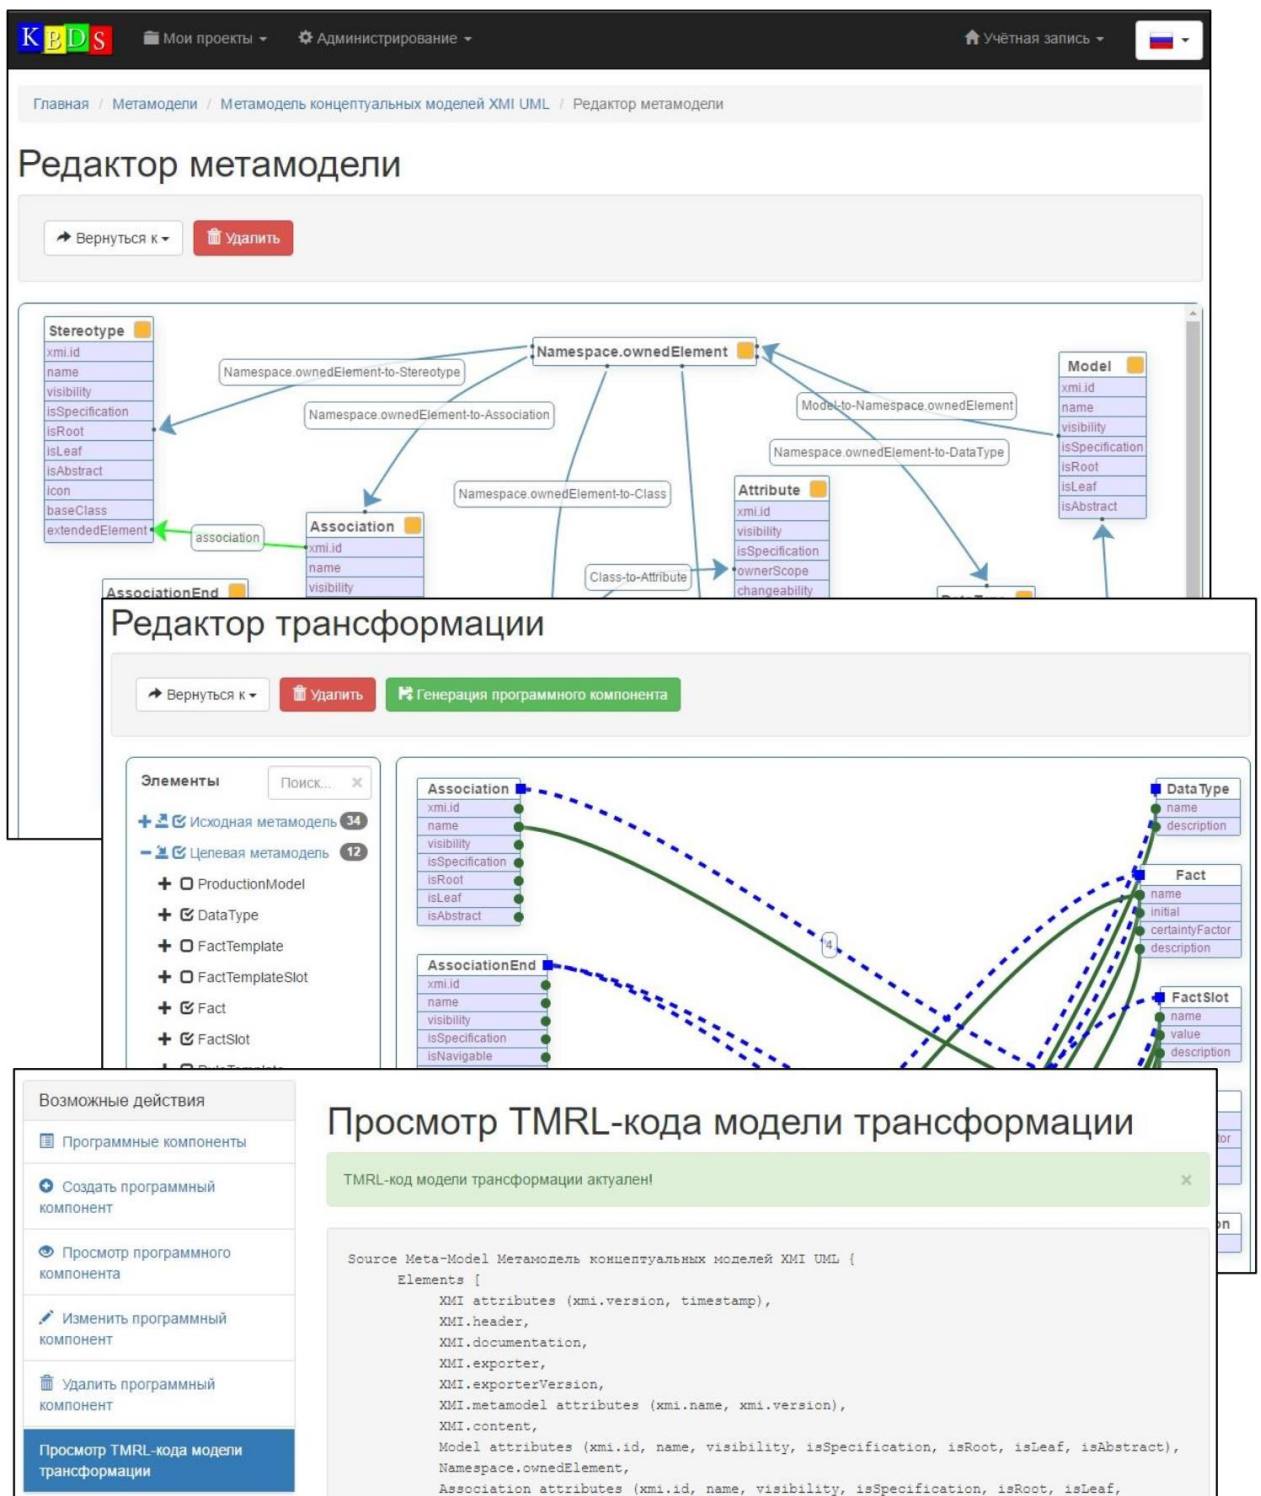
KBDS Мои проекты Администрирование Учётная запись

Главная / Метамодели / Метамодель концептуальных моделей XMI UML / Редактор метамодели

Редактор метамодели

Вернуться к Удалить

Stereotype
xmi.id
name
visibility
isSpecification
isRoot
isLeaf
isAbstract
icon
baseClass
extendedElement

Namespace.ownedElement-to-Stereotype
Namespace.ownedElement
Namespace.ownedElement-to-Association
Model-to-Namespace.ownedElement
Namespace.ownedElement-to-DataType
Namespace.ownedElement-to-Class
association
Class-to-Attribute

Model
xmi.id
name
visibility
isSpecification
isRoot
isLeaf
isAbstract

Association
xmi.id
name
visibility

Attribute
xmi.id
visibility
isSpecification
ownerScope
changeability

AssociationEnd

Редактор трансформации

Вернуться к Удалить Генерация программного компонента

Элементы Поиск...
Исходная метамодель 34
Целевая метамодель 12
ProductionModel
DataType
FactTemplate
FactTemplateSlot
Fact
FactSlot

Association
xmi.id
name
visibility
isSpecification
isRoot
isLeaf
isAbstract

AssociationEnd
xmi.id
name
visibility
isSpecification
isNavigable

4

DataType
name
description

Fact
name
initial
certaintyFactor
description

FactSlot
name
value
description

Возможные действия
Программные компоненты
Создать программный компонент
Просмотр программного компонента
Изменить программный компонент
Удалить программный компонент
Просмотр TMRL-кода модели трансформации

Просмотр TMRL-кода модели трансформации

TMRL-код модели трансформации актуален!

Source Meta-Model Метамодель концептуальных моделей XMI UML {
Elements [
XMI attributes (xmi.version, timestamp),
XMI.header,
XMI.documentation,
XMI.exporter,
XMI.exporterVersion,
XMI.metamodel attributes (xmi.name, xmi.version),
XMI.content,
Model attributes (xmi.id, name, visibility, isSpecification, isRoot, isLeaf, isAbstract),
Namespace.ownedElement,
Association attributes (xmi.id, name, visibility, isSpecification, isRoot, isLeaf,